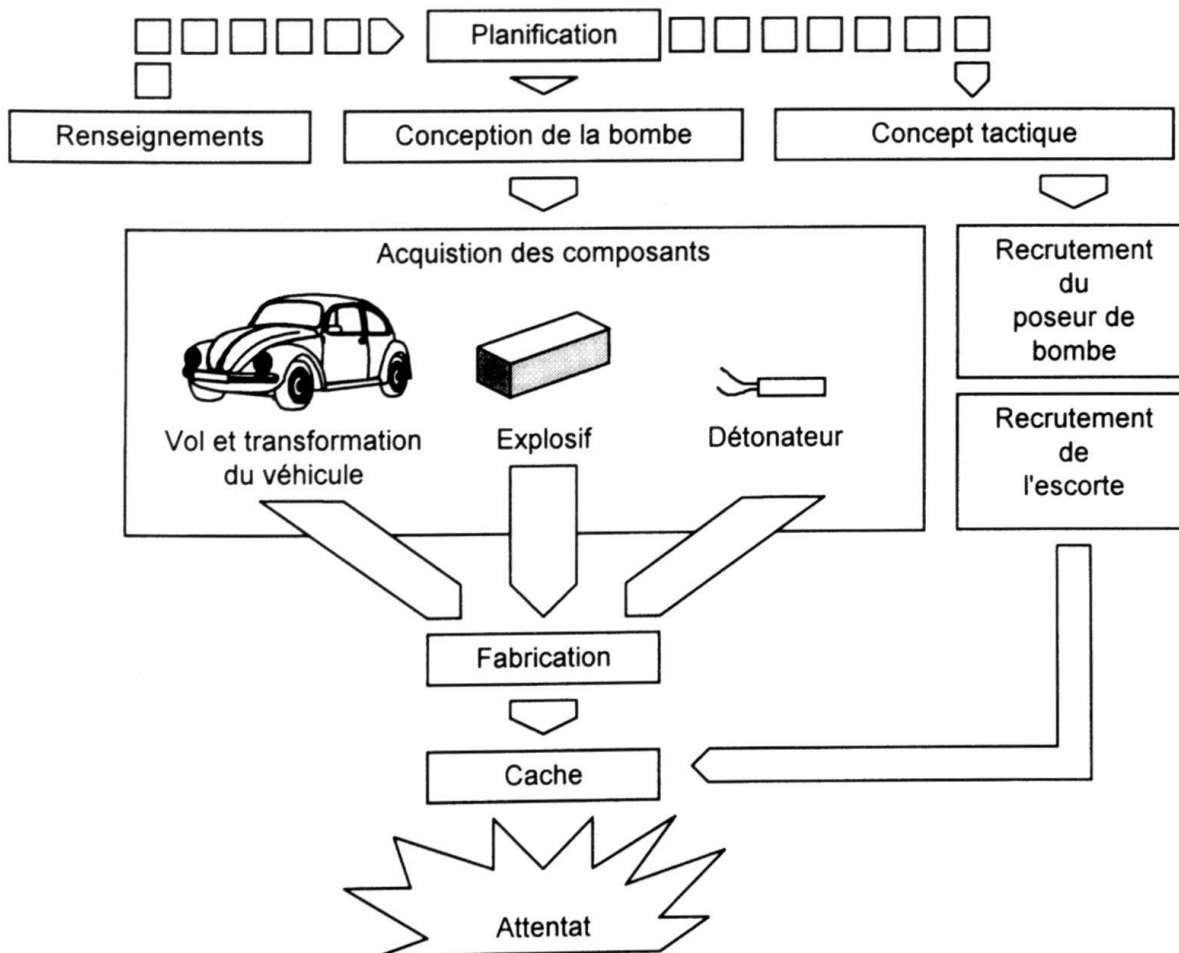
Planification

Renseignements

Conception de la bombe

Concept tactique

Acquistion des composants

Vol et transformation du véhicule

Explosif

Détonateur

Recrutement du poseur de bombe

Recrutement de l'escorte

Fabrication

Cache

Attentat